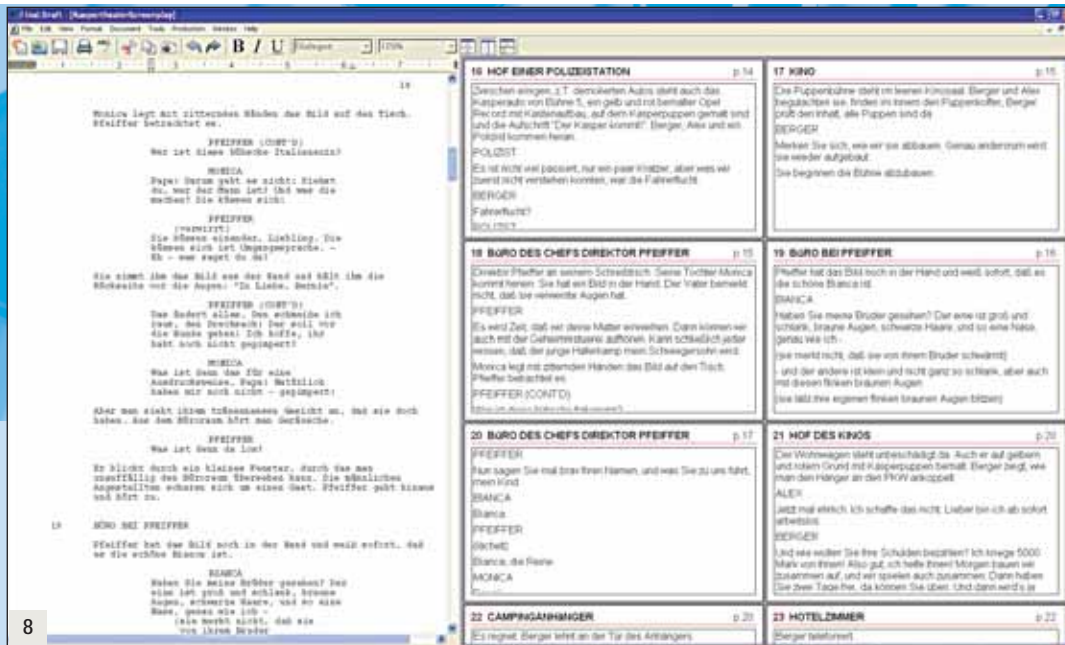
Final Draft - [KasperTheaterScreenplay]

File Edit View Format Document Tools Production Window Help

B I U

18

Monica legt mit zitternden Händen das Bild auf den Tisch. Pfeiffer betrachtet es.

PFEIFFER (CONT'D)
Wer ist diese hübsche Italienerin?

MONICA
Papa: Darum geht es nicht: Siehst du, wer der Mann ist? Und was die machen? Die küssen sich!

PFEIFFER
(verwirrt)
Die küssen einander, Liebling. Die küssen sich ist Umgangssprache. - Eh - was sagst du da!

Sie nimmt ihm das Bild aus der Hand und hält ihm die Rückseite vor die Augen: "In Liebe, Bernie".

PFEIFFER (CONT'D)
Das ändert alles. Den schmeiße ich raus, den Dreckskerl! Der soll vor die Hunde gehen! Ich hoffe, ihr habt noch nicht gepimpert!

MONICA
Was ist denn das für eine Ausdrucksweise, Papa! Natürlich haben wir noch nicht - gepimpert!

Aber man sieht ihrem tränennassen Gesicht an, daß sie doch haben. Aus dem Büroraum hört man Geräusche.

PFEIFFER
Was ist denn da los?

Er blickt durch ein kleines Fenster, durch das man unauffällig den Büroraum überschauen kann. Die männlichen Angestellten scharen sich um einen Gast. Pfeiffer geht hinaus und hört zu.

19 BÜRO BEI PFEIFFER

Pfeiffer hat das Bild noch in der Hand und weiß sofort, daß es die schöne Bianca ist.

BIANCA
Haben Sie meine Brüder gesehen? Der eine ist groß und schlank, braune Augen, schwarze Haare, und so eine Nase, genau wie ich -
(sie merkt nicht, daß sie von ihrem Bruder

8

16 HOF EINER POLIZEISTATION p.14
Zwischen einigen, z.T. demolierten Autos steht auch das Kasperauto von Bühne 5, ein gelb und rot bemalter Opel Record mit Kastenaufbau, auf dem Kasperpuppen gemalt sind und die Aufschrift "Der Kasper kommt!". Berger, Alex und ein Polizist kommen heran.
POLIZIST
Es ist nicht viel passiert, nur ein paar Kratzer, aber was wir bisher nicht verstehen konnten, war die Fahrerflucht.
BERGER
Fahrerflucht?
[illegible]

17 KINO p.15
Die Puppenbühne steht im leeren Kinosaal. Berger und Alex begutachten sie, finden im Innern den Puppenkoffer, Berger prüft den Inhalt, alle Puppen sind da.
BERGER
Merken Sie sich, wie wir sie abbauen. Genau andersrum wird sie wieder aufgebaut.
Sie beginnen die Bühne abzubauen.

18 BÜRO DES CHEFS DIREKTOR PFEIFFER p.15
Direktor Pfeiffer an seinem Schreibtisch. Seine Tochter Monica kommt herein. Sie hat ein Bild in der Hand. Der Vater bemerkt nicht, daß sie verweinte Augen hat.
PFEIFFER
Es wird Zeit, daß wir deine Mutter einweihen. Dann können wir auch mit der Geheimniskrämerei aufhören. Kann schließlich jeder wissen, daß der junge Hallerkamp mein Schwiegersohn wird.
Monica legt mit zitternden Händen das Bild auf den Tisch. Pfeiffer betrachtet es.
PFEIFFER (CONT'D)
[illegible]

19 BÜRO BEI PFEIFFER p.16
Pfeiffer hat das Bild noch in der Hand und weiß sofort, daß es die schöne Bianca ist.
BIANCA
Haben Sie meine Brüder gesehen? Der eine ist groß und schlank, braune Augen, schwarze Haare, und so eine Nase, genau wie ich -
(sie merkt nicht, daß sie von ihrem Bruder schwärmt)
- und der andere ist klein und nicht ganz so schlank, aber auch mit diesen flinken braunen Augen.
(sie läßt ihre eigenen flinken braunen Augen blitzen)

20 BÜRO DES CHEFS DIREKTOR PFEIFFER p.17
PFEIFFER
Nun sagen Sie mal brav Ihren Namen, und was Sie zu uns führt, mein Kind.
BIANCA
Bianca.
PFEIFFER
(lächelt)
Bianca, die Reine.
MONICA
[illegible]

21 HOF DES KINOS p.20
Der Wohnwagen steht unbeschädigt da. Auch er auf gelbem und rotem Grund mit Kasperpuppen bemalt. Berger zeigt, wie man den Hänger an den PKW ankoppelt.
ALEX
Jetzt mal ehrlich. Ich schaffe das nicht. Lieber bin ich ab sofort arbeitslos.
BERGER
Und wie wollen Sie Ihre Schulden bezahlen? Ich kriege 5000 Mark von Ihnen! Also gut, ich helfe Ihnen! Morgen bauen wir zusammen auf, und wir spielen auch zusammen. Dann haben Sie zwei Tage frei, da können Sie üben. Und dann wird's ja

22 CAMPINGANHÄNGER p.20
Es regnet. Berger lehnt an der Tür des Anhängers.

23 HOTELZIMMER p.22
Berger telefoniert.